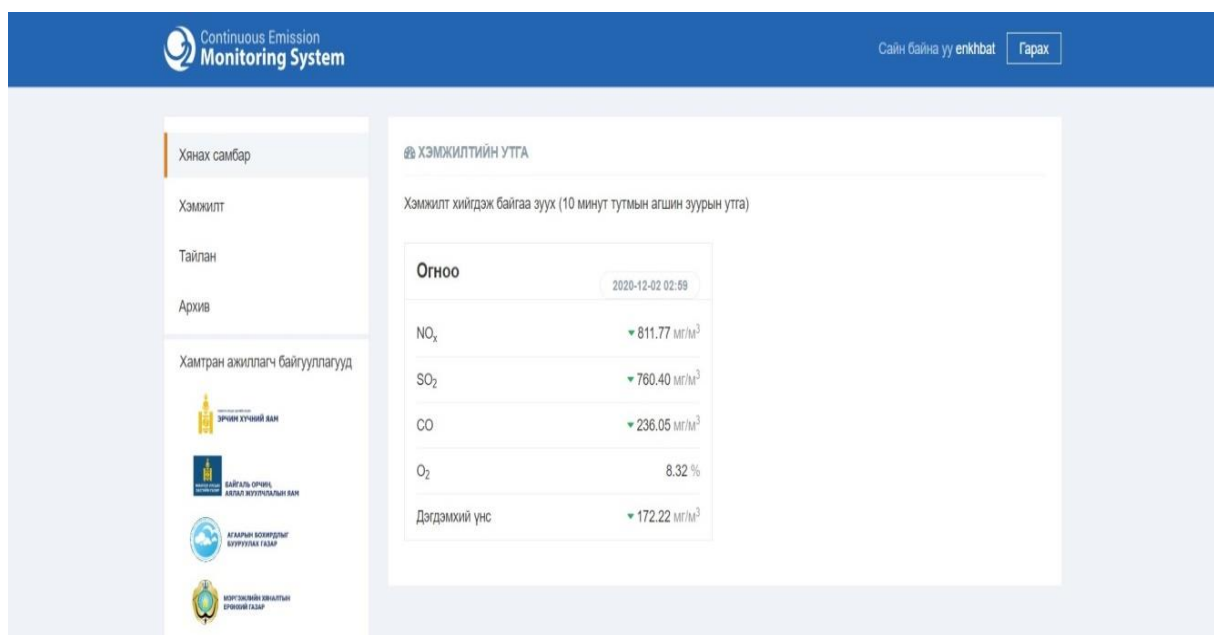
Continuous Emission Monitoring System

Сайн байна уу enkhbat Гарах

Хянах самбар

Хэмжилт

Тайлан

Архив

Хамтран ажиллагч байгууллагууд

ЭРЧИМ ХҮЧНИЙ ЯАМ

БАЙГАЛЬ ОРЧИН, АЯЛАЛ ЖУУЛЧЛАЛЫН ЯАМ

АГААРЫН БОХИРДЛЫГ БУУРУУЛАХ ГАЗАР

МЭРГЭЖЛИЙН ХЯНАЛТЫН ЕРӨНХИЙ ГАЗАР

ХЭМЖИЛТИЙН УТГА

Хэмжилт хийгдэж байгаа зуух (10 минут тутмын агшин зуурын утга)

Огноо 2020-12-02 02:59

| | |
|---|---|
| $NO_x$ | 811.77 мг/м$^3$ |
| $SO_2$ | 760.40 мг/м$^3$ |
| CO | 236.05 мг/м$^3$ |
| $O_2$ | 8.32 % |
| Дэгдэмхий үнс | 172.22 мг/м$^3$ |